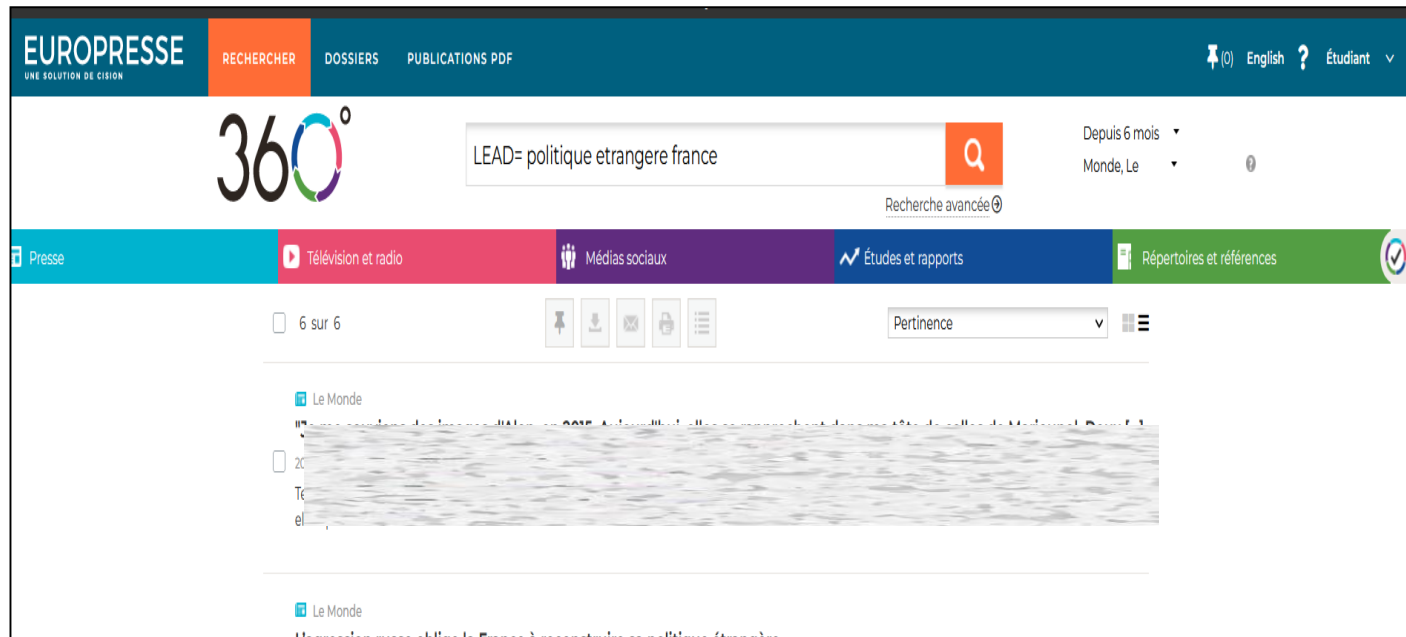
EUROPRESSE
UNE SOLUTION DE CISION

RECHERCHER DOSSIERS PUBLICATIONS PDF

(0) English ? Étudiant

360°

LEAD= politique etrangere france

Depuis 6 mois
Monde, Le

Recherche avancée

Presse Télévision et radio Médias sociaux Études et rapports Répertoires et références

6 sur 6

Pertinence

Le Monde

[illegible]

20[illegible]

Te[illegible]

el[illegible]

Le Monde

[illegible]